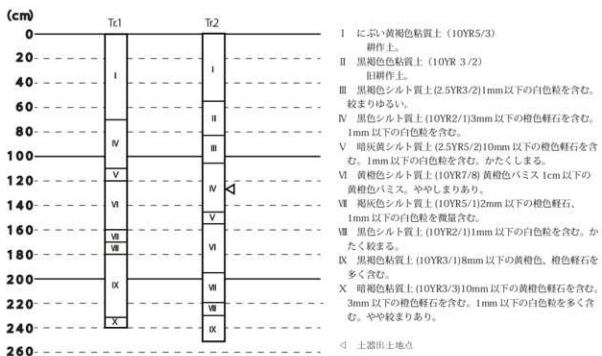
(cm)
0
20
40
60
80
100
120
140
160
180
200
220
240
260

Tc1
I
IV
V
VI
VII
VIII
IX
X

Tr2
I
II
III
IV
V
VI
VII
VIII
IX

Ⅰ にぶい黄褐色粘質土（10YR5/3）耕作土。
Ⅱ 黒褐色色粘質土（10YR 3/2）旧耕作土。
Ⅲ 黒褐色シルト質土（2.5YR3/2）1mm以下の白色粒を含む。絞まりゆるい。
Ⅳ 黒色シルト質土（10YR2/1）3mm 以下の橙色軽石を含む。1mm 以下の白色粒を含む。
Ⅴ 暗灰黄シルト質土（2.5YR5/2）10mm 以下の橙色軽石を含む。1mm 以下の白色粒を含む。かたくしまる。
Ⅵ 黄色シルト質土（10YR7/8）黄褐色パミス 1cm 以下の黄褐色パミス。ややしまりあり。
Ⅶ 褐灰色シルト質土（10YR5/1）2mm 以下の橙色軽石、1mm 以下の白色粒を微量含む。
Ⅷ 黒色シルト質土（10YR2/1）1mm 以下の白色粒を含む。かたく絞まる。
Ⅸ 黒褐色粘質土（10YR3/1）8mm 以下の黄褐色、橙色軽石を多く含む。
Ⅹ 暗褐色粘質土（10YR3/3）10mm 以下の黄褐色軽石を含む。3mm 以下の橙色軽石を含む。1mm 以下の白色粒を多く含む。やや絞まりあり。

◁ 土器出土地点